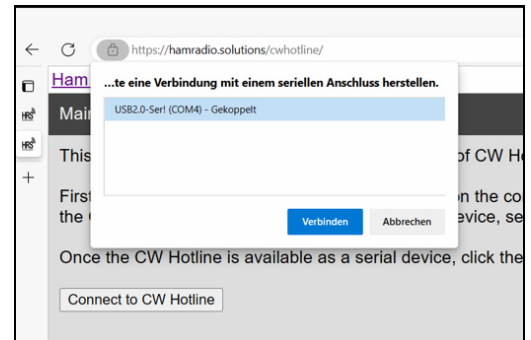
https://hamradio.solutions/cwhotline/

Ham

Mai

This

First
the

of CW H

n the co
evice, se

...te eine Verbindung mit einem seriellen Anschluss herstellen.

USB2.0-Ser! (COM4) - Gekoppelt

Verbinden

Abbrechen

Once the CW Hotline is available as a serial device, click the

Connect to CW Hotline